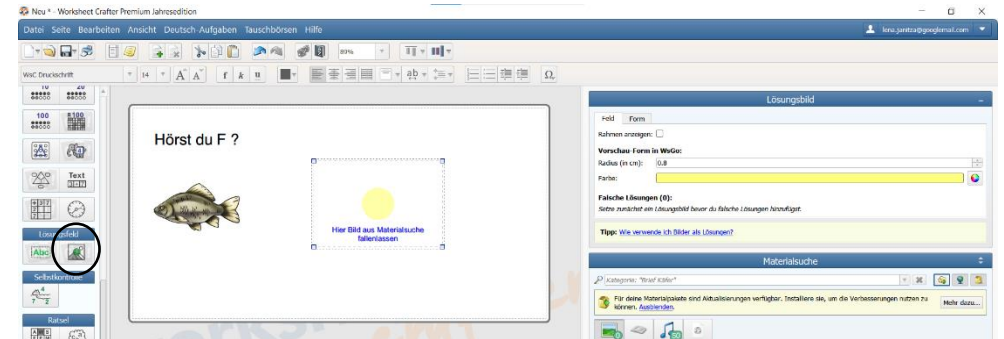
Neu * - Worksheet Crafter Premium Jahresedition

Datei Seite Bearbeiten Ansicht Deutsch Aufgaben Tauschbörsen Hilfe

lena.jantza@googlemail.com

WsC Druckschrift

14

89%

100

Text

Lösungsfeld

Abc

Selbstkontrolle

Rätsel

Hörst du F ?

Hier Bild aus Materialsuche fallenlassen

Lösungsbild

Feld Form

Rahmen anzeigen:

Vorschau-Form in WsGo:

Radius (in cm): 0.8

Farbe:

Falsche Lösungen (0):

Setze zunächst ein Lösungsbild bevor du falsche Lösungen hinzufügst.

Tipp: Wie verwende ich Bilder als Lösungen?

Materialsuche

Kategorie: "Brief Käfer"

Für deine Materialpakete sind Aktualisierungen verfügbar. Installiere sie, um die Verbesserungen nutzen zu können. Ausblenden.

Mehr dazu...